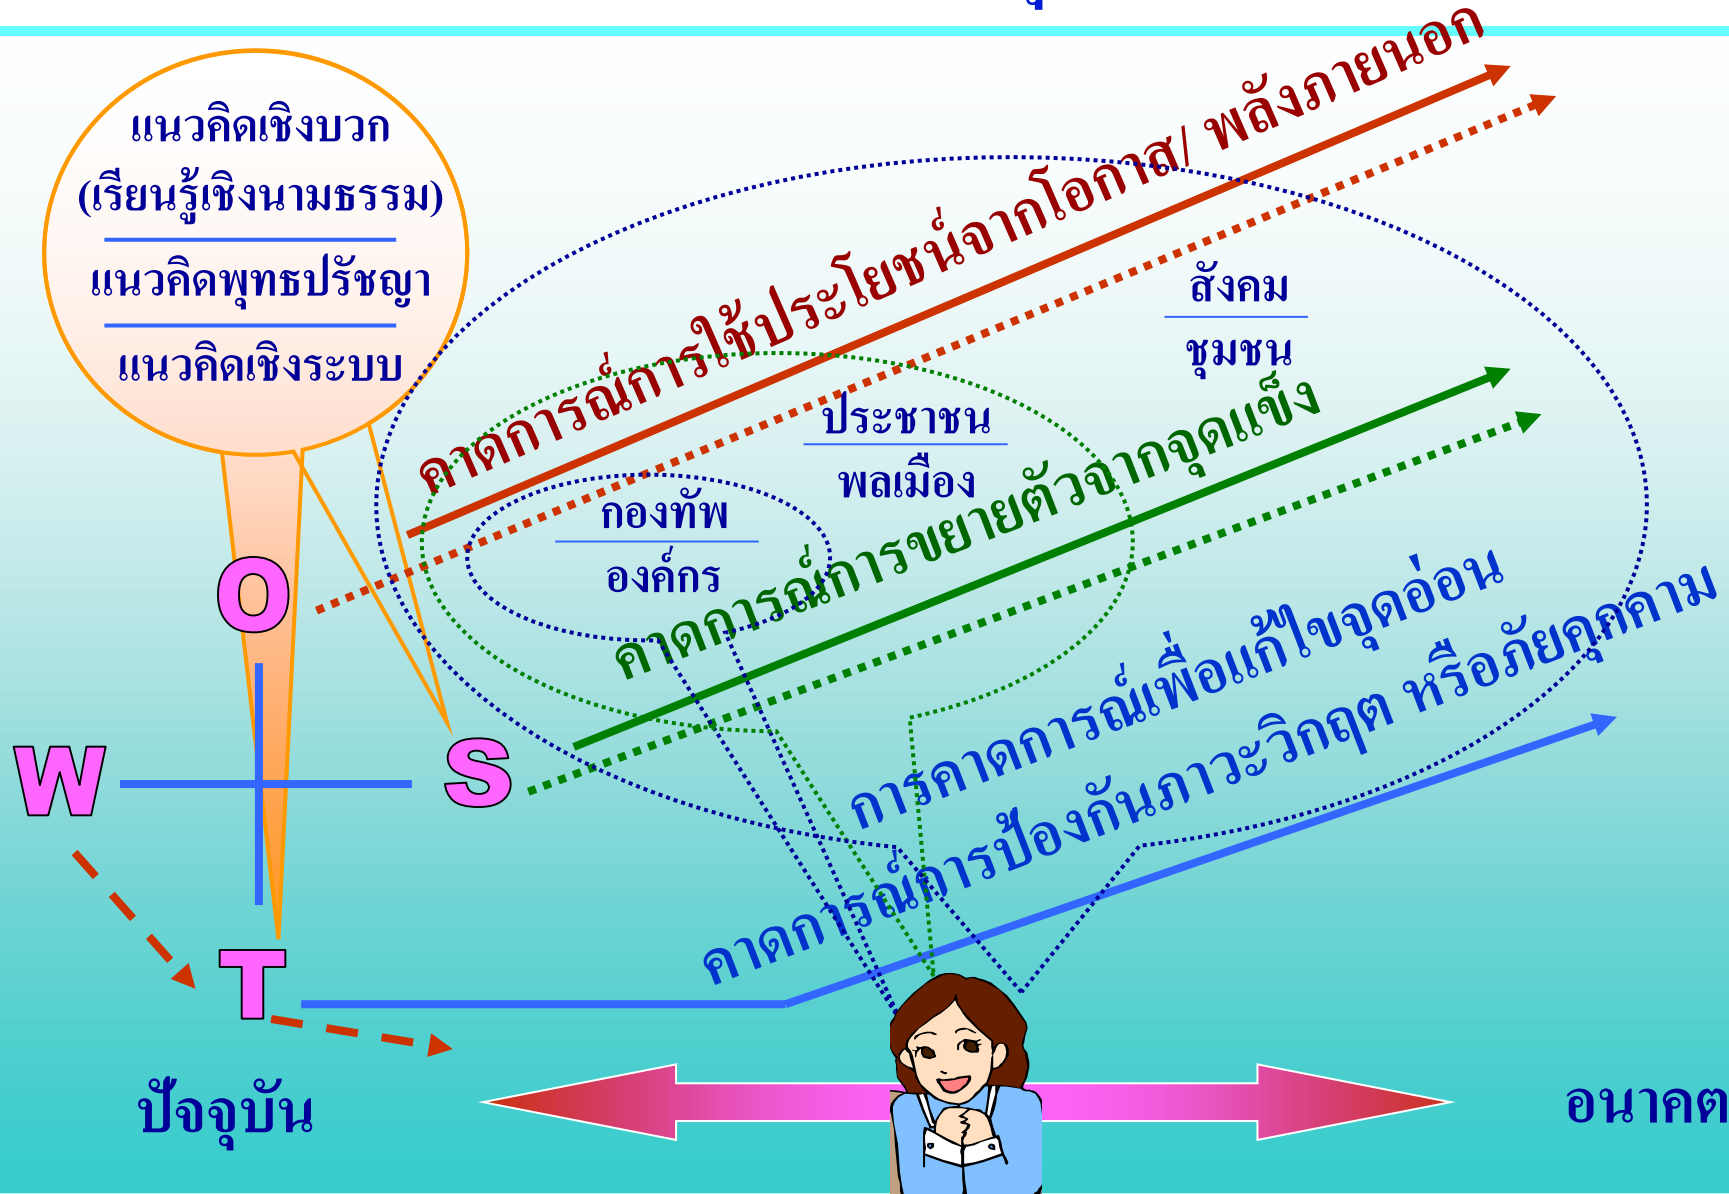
แนวคิดเชิงบวก
(เรียนรู้เชิงนามธรรม)

แนวคิดพุทธปรัชญา

แนวคิดเชิงระบบ

คาดการณ์การใช้ประโยชน์จากโอกาส/ พลังภายนอก

สังคม
ชุมชน

ประชาชน
พลเมือง

กองทัพ
องค์กร

คาดการณ์การขยายตัวจากจุดแข็ง

การคาดการณ์เพื่อแก้ไขจุดอ่อน

คาดการณ์การป้องกันภาวะวิกฤต หรือภัยคุกคาม

O

W

S

T

ปัจจุบัน

อนาคต